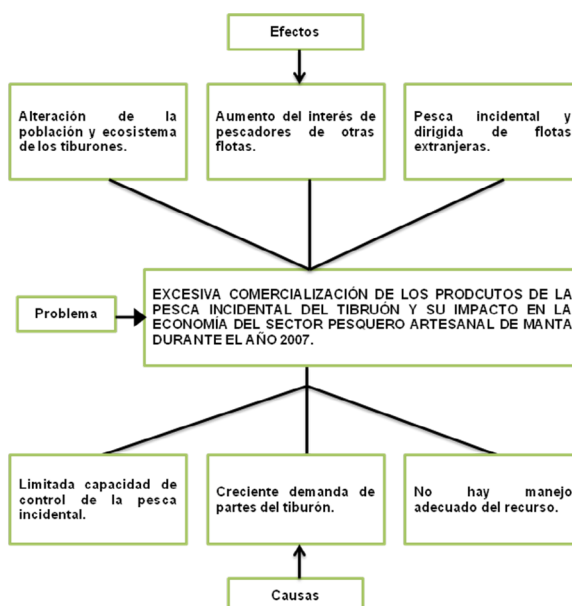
Efectos

Alteración de la población y ecosistema de los tiburones.

Aumento del interés de pescadores de otras flotas.

Pesca incidental y dirigida de flotas extranjeras.

Problema

EXCESIVA COMERCIALIZACIÓN DE LOS PRODCUTOS DE LA PESCA INCIDENTAL DEL TIBRUÓN Y SU IMPACTO EN LA ECONOMÍA DEL SECTOR PESQUERO ARTESANAL DE MANTA DURANTE EL AÑO 2007.

Limitada capacidad de control de la pesca incidental.

Creciente demanda de partes del tiburón.

No hay manejo adecuado del recurso.

Causas